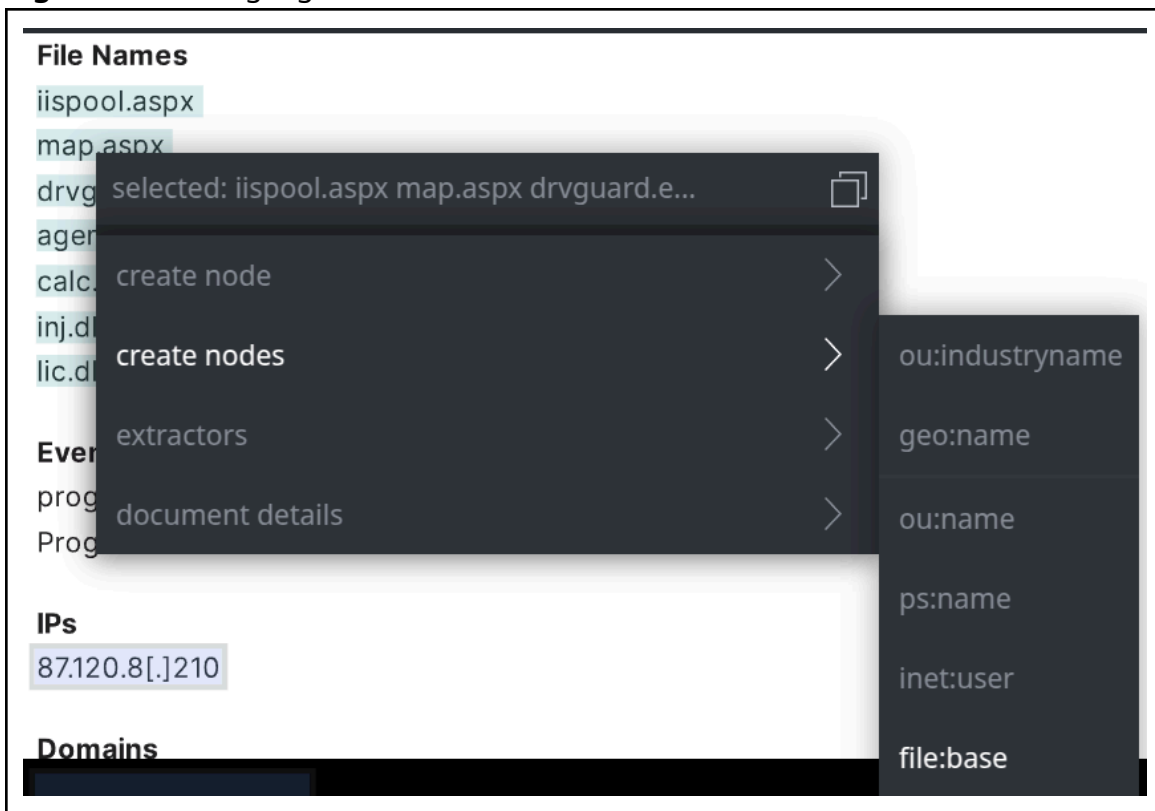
File Names
iispool.aspx
map.aspx
drvg
ager
calc.
inj.dl
lic.dl

Ever
prog
Prog

IPs
87.120.8[.]210

Domains

selected: iispool.aspx map.aspx drvguard.e...
create node
create nodes
extractors
document details

ou:industryname
geo:name
ou:name
ps:name
inet:user
file:base